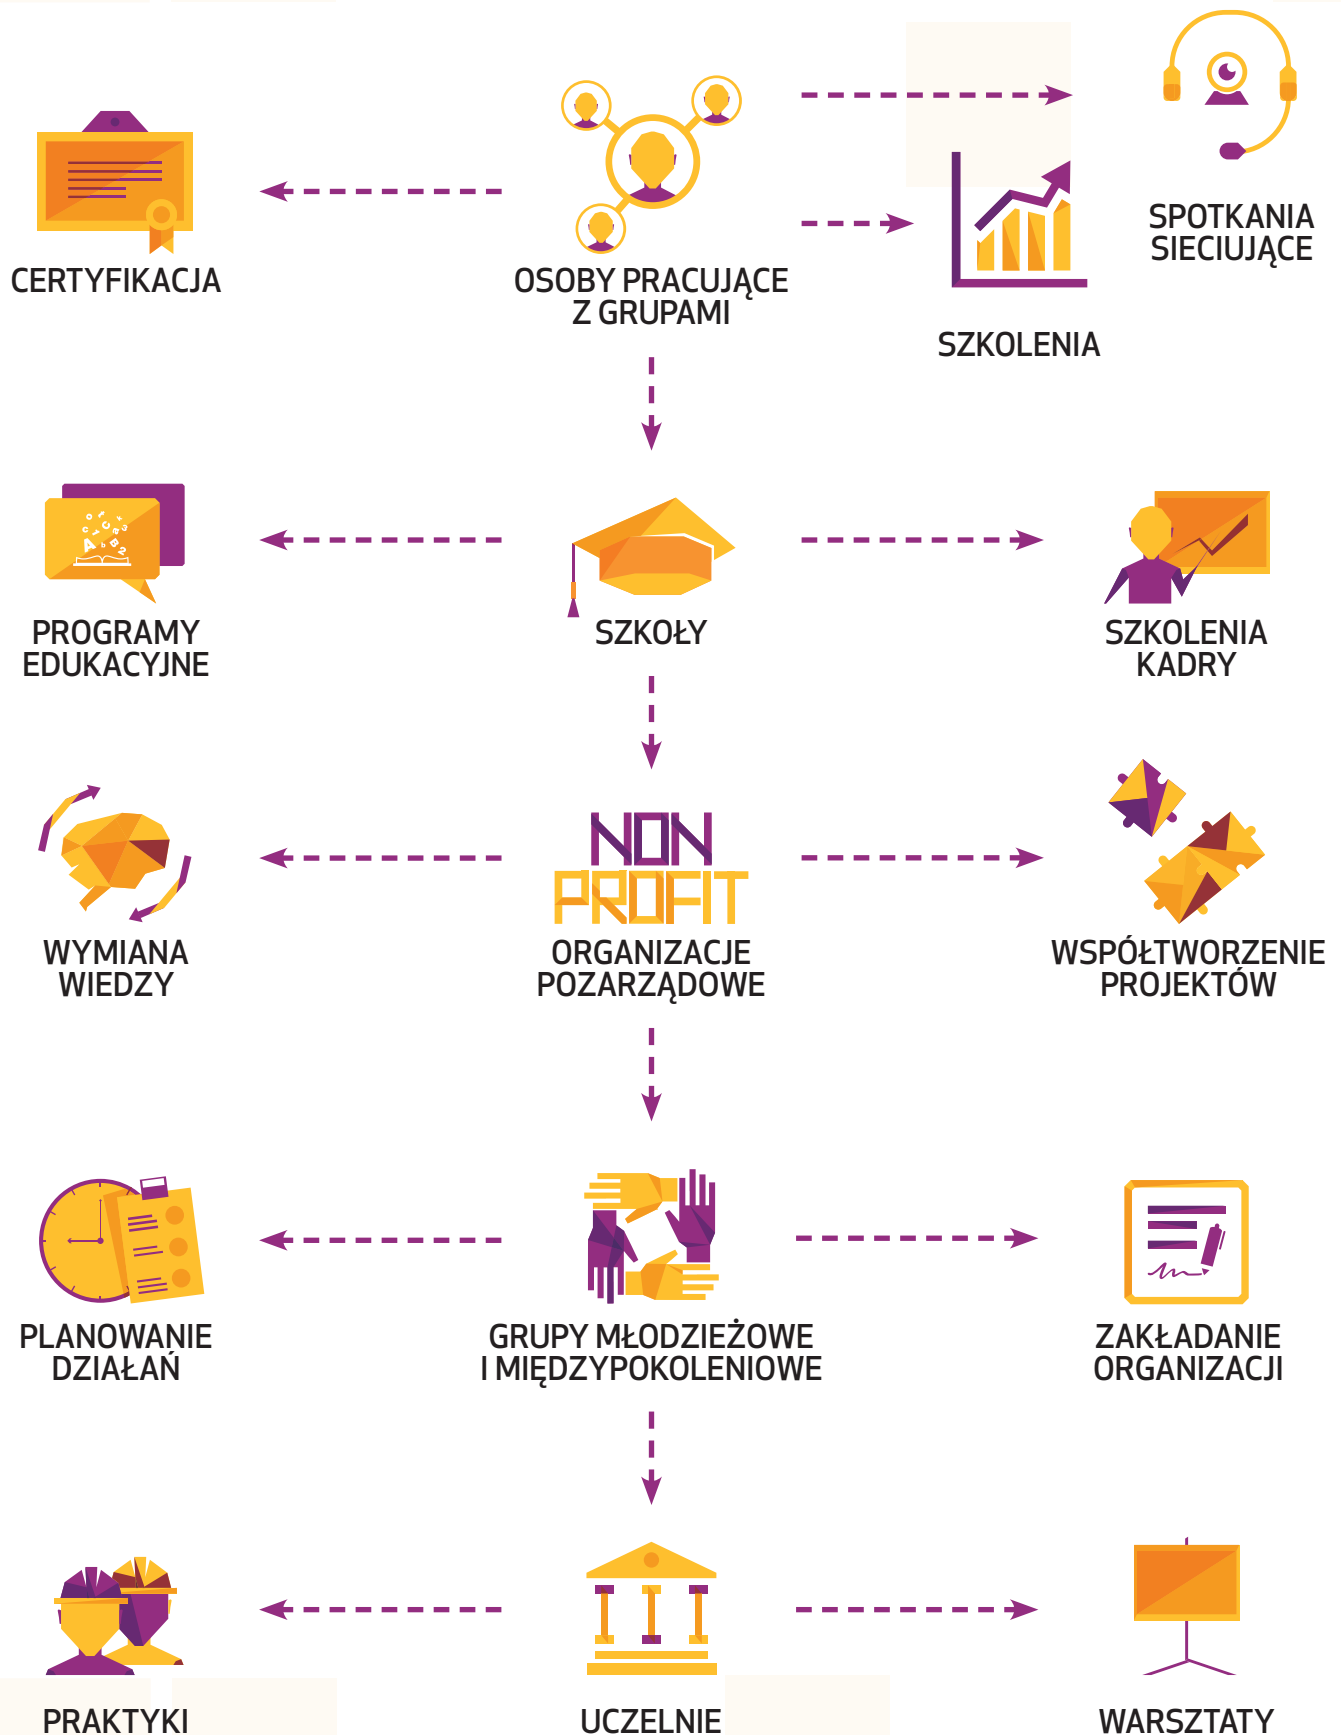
CERTYFIKACJA

OSOBY PRACUJĄCE Z GRUPAMI

SZKOLENIA

SPOTKANIA SIECIUJĄCE

PROGRAMY EDUKACYJNE

SZKOŁY

SZKOLENIA KADRY

WYMIANA WIEDZY

NON PROFIT

ORGANIZACJE POZARZĄDOWE

WSPÓŁTWORZENIE PROJEKTÓW

PLANOWANIE DZIAŁAŃ

GRUPY MŁODZIEŻOWE I MIĘDZYPOKOLENIOWE

ZAKŁADANIE ORGANIZACJI

PRAKTYKI

UCZELNIE

WARSZTATY